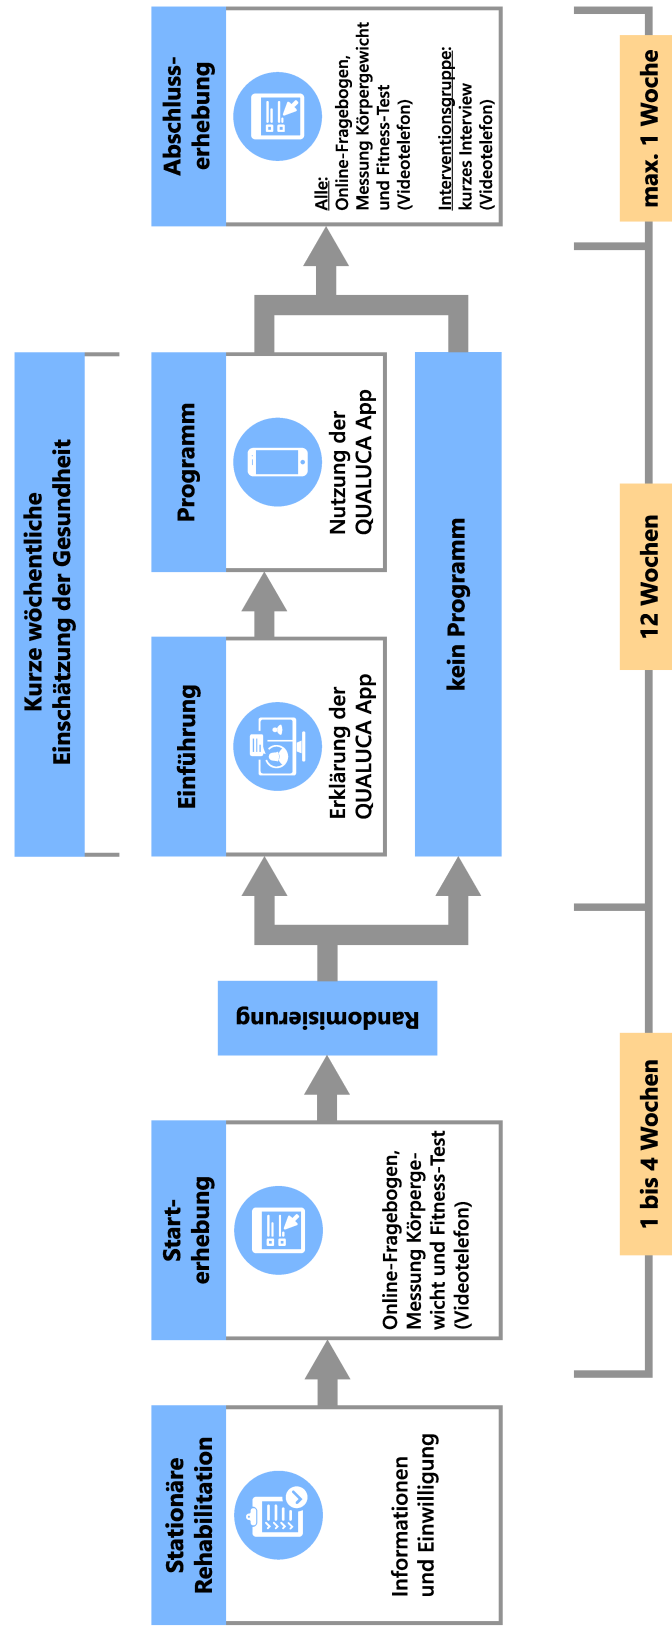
Stationäre Rehabilitation

Informationen und Einwilligung

Start-erhebung

Online-Fragebogen, Messung Körpergewicht und Fitness-Test (Videotelefon)

Randomisierung

Kurze wöchentliche Einschätzung der Gesundheit

Einführung

Erklärung der QUALUCA App

Programm

Nutzung der QUALUCA App

kein Programm

Abschluss-erhebung

Alle: Online-Fragebogen, Messung Körpergewicht und Fitness-Test (Videotelefon)

Interventionsgruppe: kurzes Interview (Videotelefon)

1 bis 4 Wochen

12 Wochen

max. 1 Woche